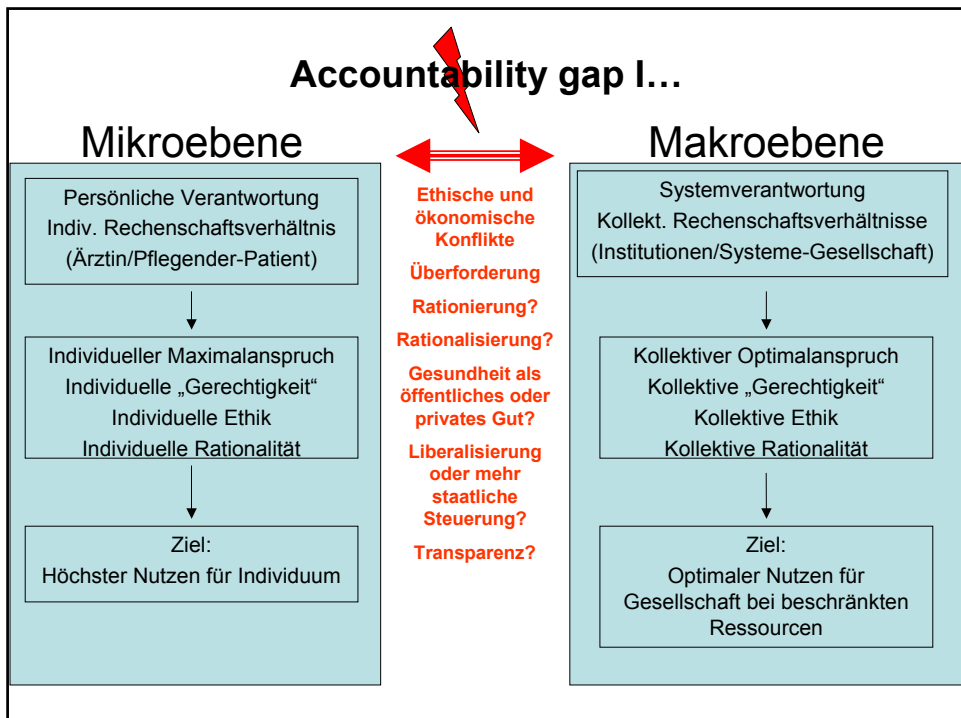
Accountability gap I…

Mikroebene

Persönliche Verantwortung
Indiv. Rechenschaftsverhältnis
(Ärztin/Pflegender-Patient)

Individueller Maximalanspruch
Individuelle „Gerechtigkeit"
Individuelle Ethik
Individuelle Rationalität

Ziel:
Höchster Nutzen für Individuum

Ethische und ökonomische Konflikte

Überforderung

Rationierung?

Rationalisierung?

Gesundheit als öffentliches oder privates Gut?

Liberalisierung oder mehr staatliche Steuerung?

Transparenz?

Makroebene

Systemverantwortung
Kollekt. Rechenschaftsverhältnisse
(Institutionen/Systeme-Gesellschaft)

Kollektiver Optimalanspruch
Kollektive „Gerechtigkeit"
Kollektive Ethik
Kollektive Rationalität

Ziel:
Optimaler Nutzen für Gesellschaft bei beschränkten Ressourcen